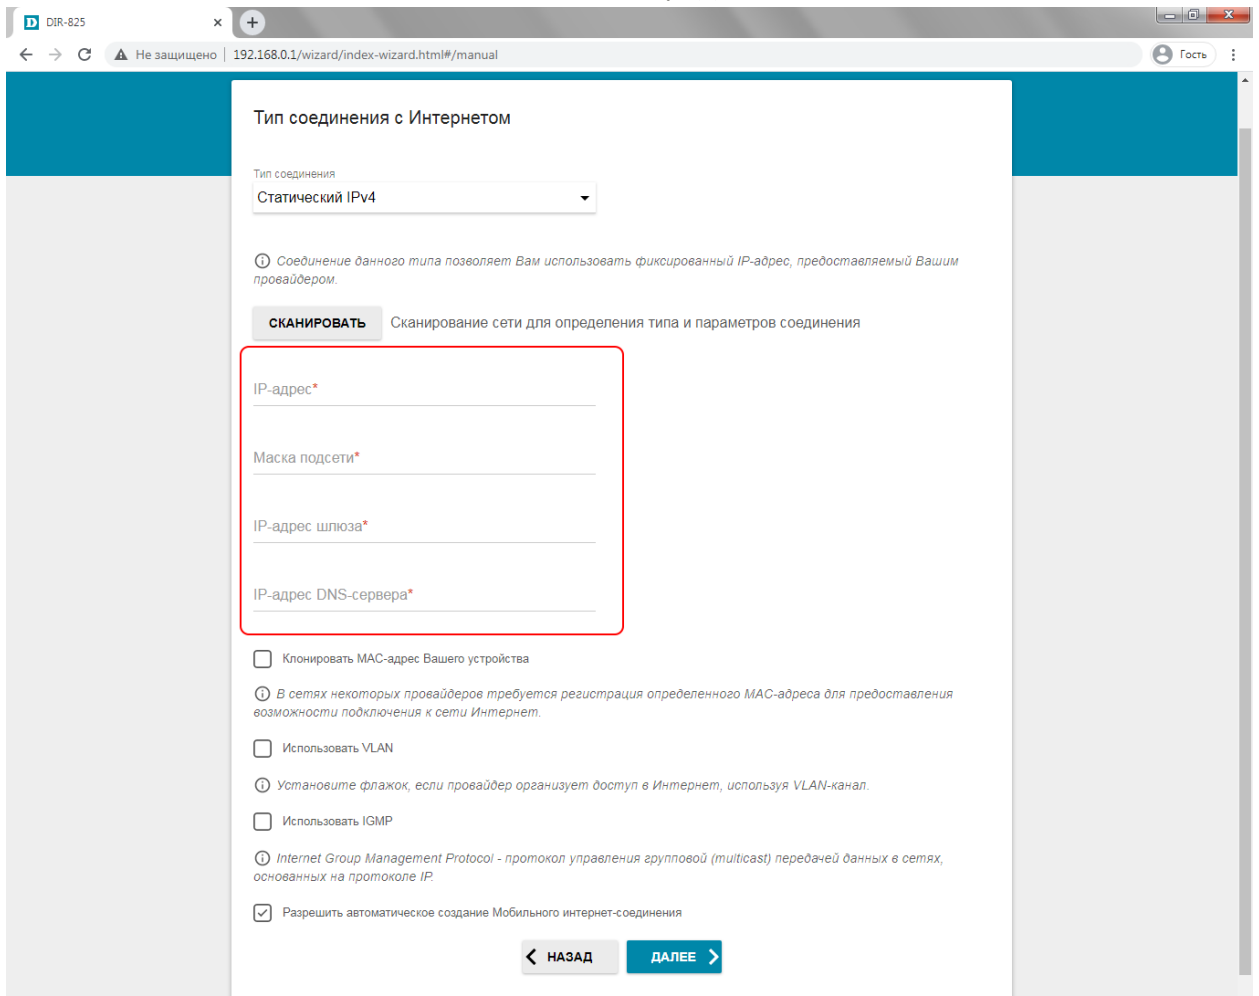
DIR-825

Не защищено | 192.168.0.1/wizard/index-wizard.html#/manual

Гость

Тип соединения с Интернетом

Тип соединения
Статический IPv4

Соединение данного типа позволяет Вам использовать фиксированный IP-адрес, предоставляемый Вашим провайдером.

СКАНИРОВАТЬ Сканирование сети для определения типа и параметров соединения

IP-адрес*

Маска подсети*

IP-адрес шлюза*

IP-адрес DNS-сервера*

Клонировать MAC-адрес Вашего устройства

В сетях некоторых провайдеров требуется регистрация определенного MAC-адреса для предоставления возможности подключения к сети Интернет.

Использовать VLAN

Установите флажок, если провайдер организует доступ в Интернет, используя VLAN-канал.

Использовать IGMP

Internet Group Management Protocol - протокол управления групповой (multicast) передачей данных в сетях, основанных на протоколе IP.

Разрешить автоматическое создание Мобильного интернет-соединения

НАЗАД ДАЛЕЕ